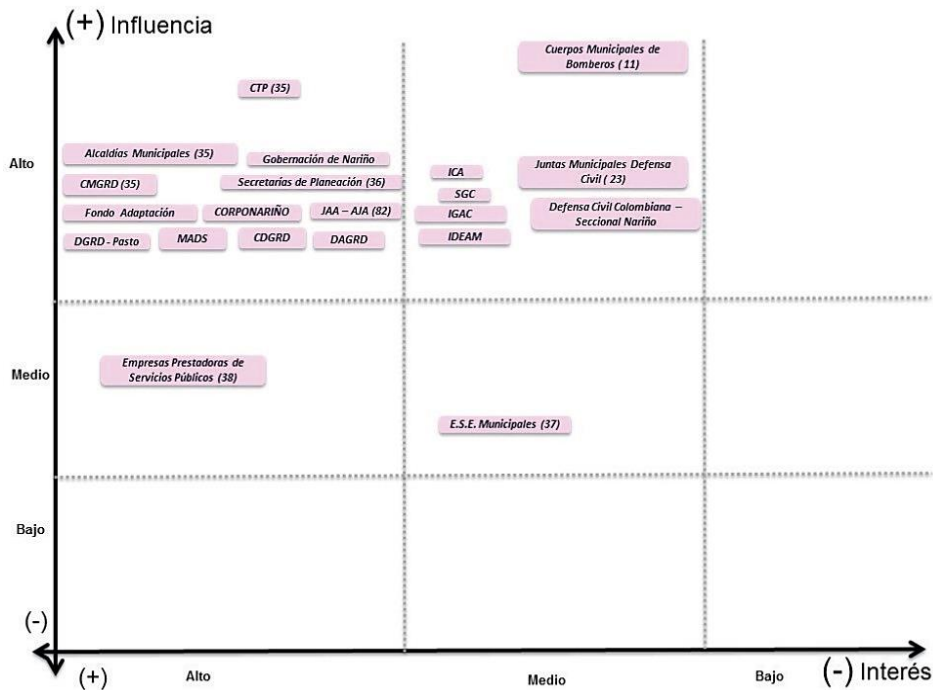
(+) Influencia

Cuerpos Municipales de Bomberos (11)

CTP (35)

Alto

Alcaldías Municipales (35)

Gobernación de Nariño

ICA

Juntas Municipales Defensa Civil ( 23)

CMGRD (35)

Secretarías de Planeación (36)

SGC

Fondo Adaptación

CORPONARIÑO

JAA – AJA (82)

IGAC

Defensa Civil Colombiana – Seccional Nariño

DGRD - Pasto

MADS

CDGRD

DAGRD

IDEAM

Medio

Empresas Prestadoras de Servicios Públicos (38)

E.S.E. Municipales (37)

Bajo

(-)

(+)

Alto

Medio

Bajo

(-) Interés